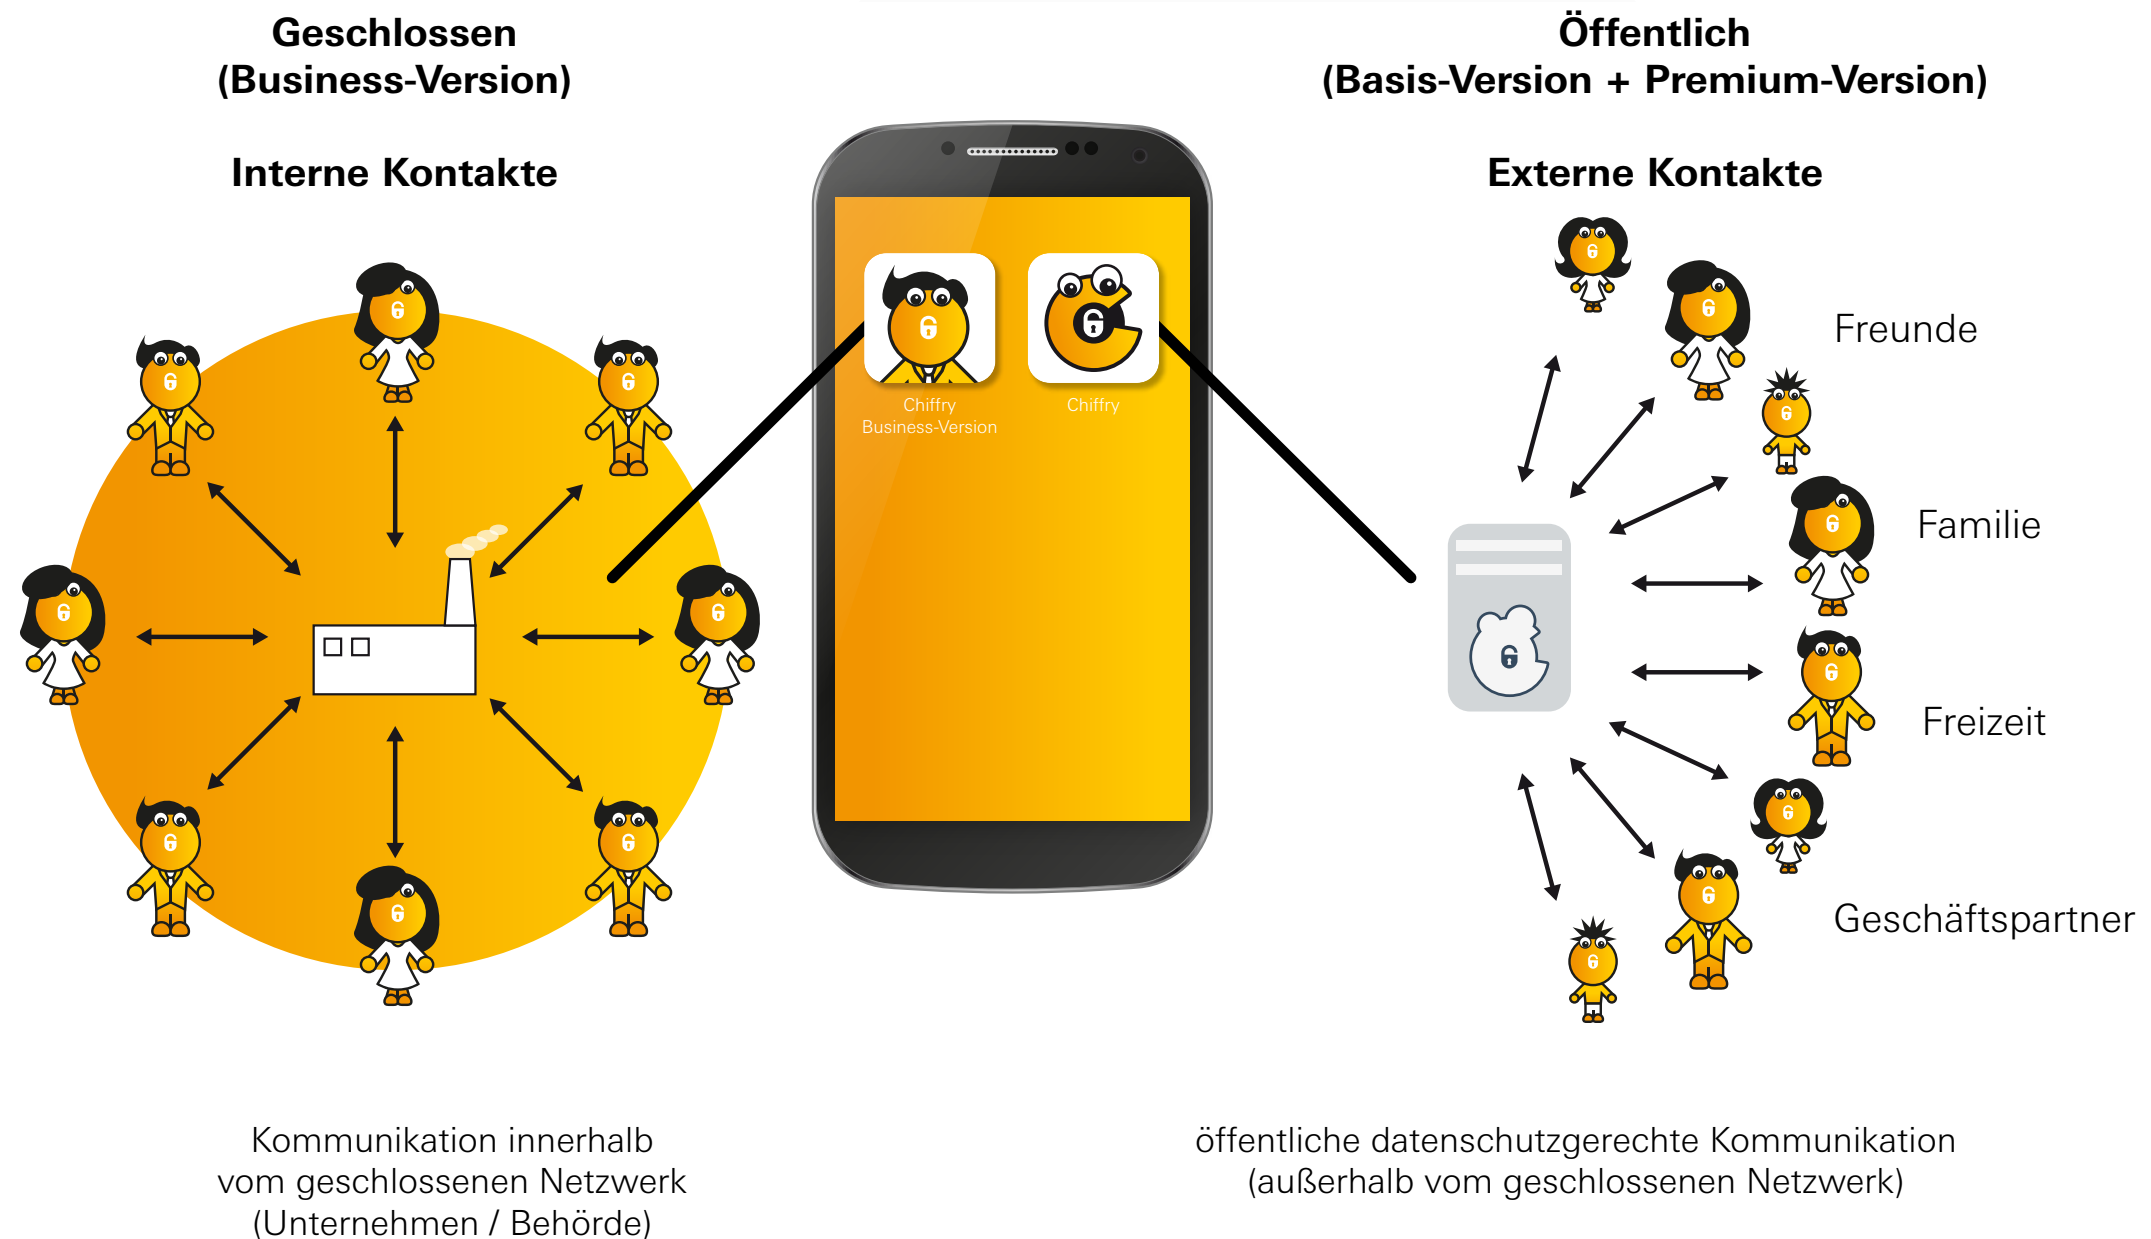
Geschlossen
(Business-Version)

Interne Kontakte

Öffentlich
(Basis-Version + Premium-Version)

Externe Kontakte

Chiffry
Business-Version

Chiffry

Freunde

Familie

Freizeit

Geschäftspartner

Kommunikation innerhalb vom geschlossenen Netzwerk (Unternehmen / Behörde)

öffentliche datenschutzgerechte Kommunikation (außerhalb vom geschlossenen Netzwerk)